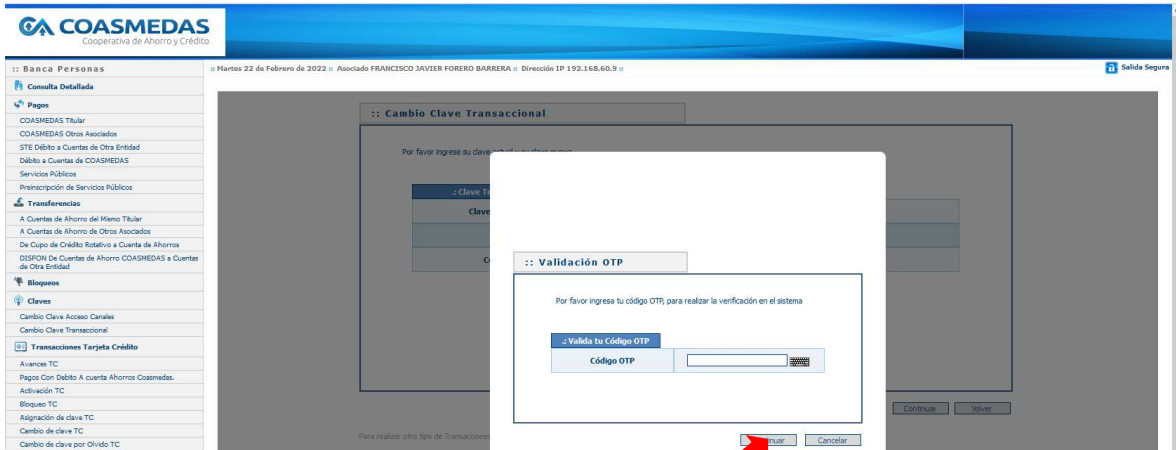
COASMEDAS
Cooperativa de Ahorro y Crédito

:: Banca Personas

:: Martes 22 de Febrero de 2022 :: Asociado FRANCISCO JAVIER FORERO BARRERA :: Dirección IP 192.168.60.9 ::

Salida Segura

Consulta Detallada
Pagos
COASMEDAS Titular
COASMEDAS Otros Asociados
STE Débito a Cuentas de Otra Entidad
Débito a Cuentas de COASMEDAS
Servicios Públicos
Preinscripción de Servicios Públicos
Transferencias
A Cuentas de Ahorro del Mismo Titular
A Cuentas de Ahorro de Otros Asociados
De Cupo de Crédito Rotativo a Cuenta de Ahorros
DISFON De Cuentas de Ahorro COASMEDAS a Cuentas de Otra Entidad
Bloqueos
Claves
Cambio Clave Acceso Canales
Cambio Clave Transaccional
Transacciones Tarjeta Crédito
Avances TC
Pagos Con Debito A cuenta Ahorros Coasmedas.
Activación TC
Bloqueo TC
Asignación de clave TC
Cambio de clave TC
Cambio de clave por Olvido TC

:: Cambio Clave Transaccional

Por favor ingrese su clave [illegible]

.: Clave T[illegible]
Clave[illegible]
C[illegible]

Continuar
Volver

Para realizar otro tipo de Transaccione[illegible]

:: Validación OTP

Por favor ingresa tu código OTP, para realizar la verificación en el sistema

.: Valida tu Código OTP
Código OTP

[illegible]nuar
Cancelar